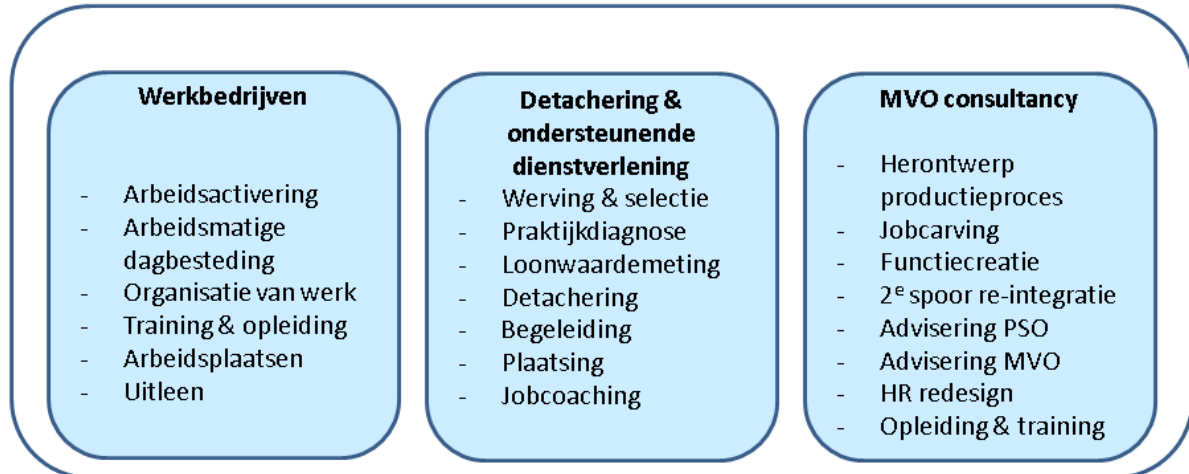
Werkbedrijven

- Arbeidsactivering
- Arbeidsmatige dagbesteding
- Organisatie van werk
- Training & opleiding
- Arbeidsplaatsen
- Uitleen

Detachering & ondersteunende dienstverlening

- Werving & selectie
- Praktijkdiagnose
- Loonwaardemeting
- Detachering
- Begeleiding
- Plaatsing
- Jobcoaching

MVO consultancy

- Herontwerp productieproces
- Jobcarving
- Functiecreatie
- 2$^{e}$ spoor re-integratie
- Advisering PSO
- Advisering MVO
- HR redesign
- Opleiding & training